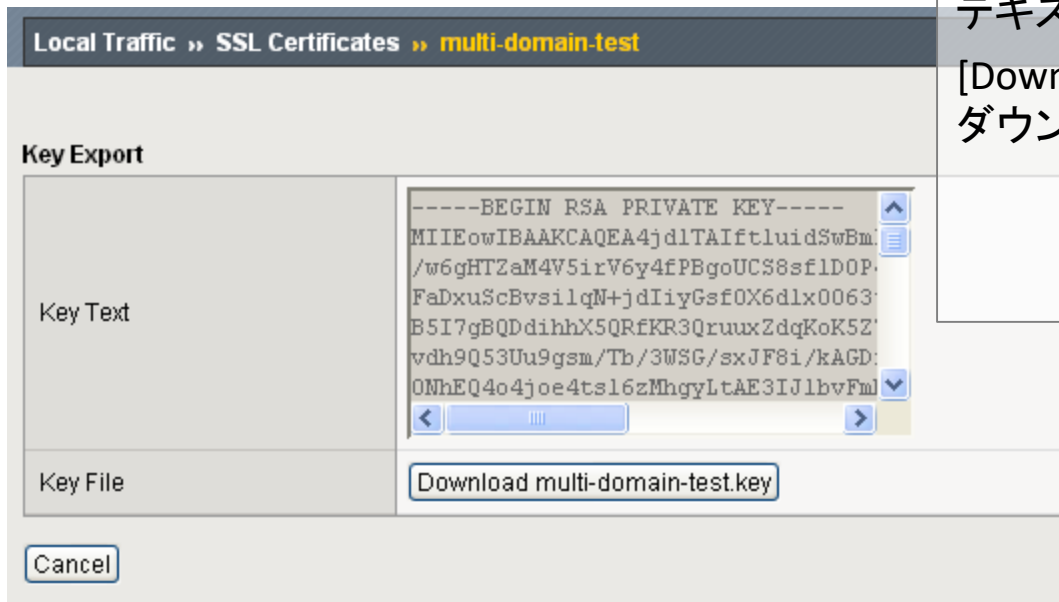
Local Traffic » SSL Certificates » multi-domain-test

テキス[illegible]

[Dow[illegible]
ダウン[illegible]

Key Export

| | |
|---|---|
| Key Text | -----BEGIN RSA PRIVATE KEY----- MIIEowIBAAKCAQEA4jdlTAIftluidSwBm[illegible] /w6gHTZaM4V5irV6y4fPBgoUCS8sflD0P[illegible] FaDxuScBvsilqN+jdIiyGsf0X6dlx0063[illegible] B5I7gBQDdihhX5QRfKR3QruuxZdqKoK5Z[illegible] vdh9Q53Uu9gsm/Tb/3WSG/sxJF8i/kAGD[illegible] 0NhEQ4o4joe4tsl6zMhgyLtAE3IJlbvFm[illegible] |
| Key File | Download multi-domain-test.key |

Cancel